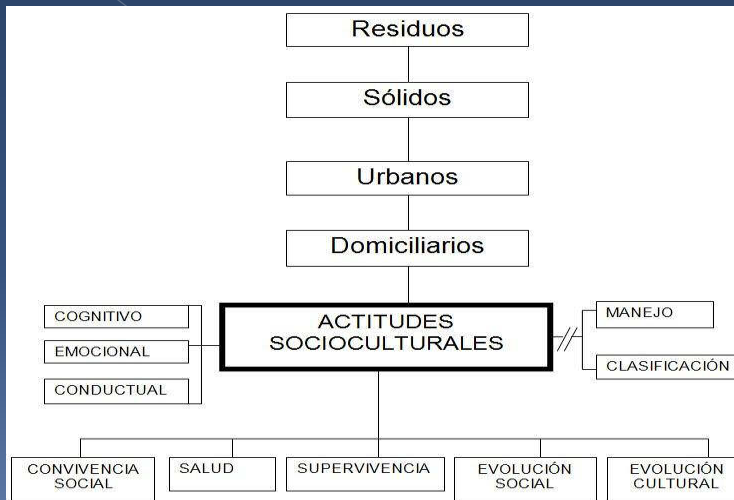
Residuos

Sólidos

Urbanos

Domiciliarios

COGNITIVO

EMOCIONAL

CONDUCTUAL

ACTITUDES SOCIOCULTURALES

MANEJO

CLASIFICACIÓN

CONVIVENCIA SOCIAL

SALUD

SUPERVIVENCIA

EVOLUCIÓN SOCIAL

EVOLUCIÓN CULTURAL